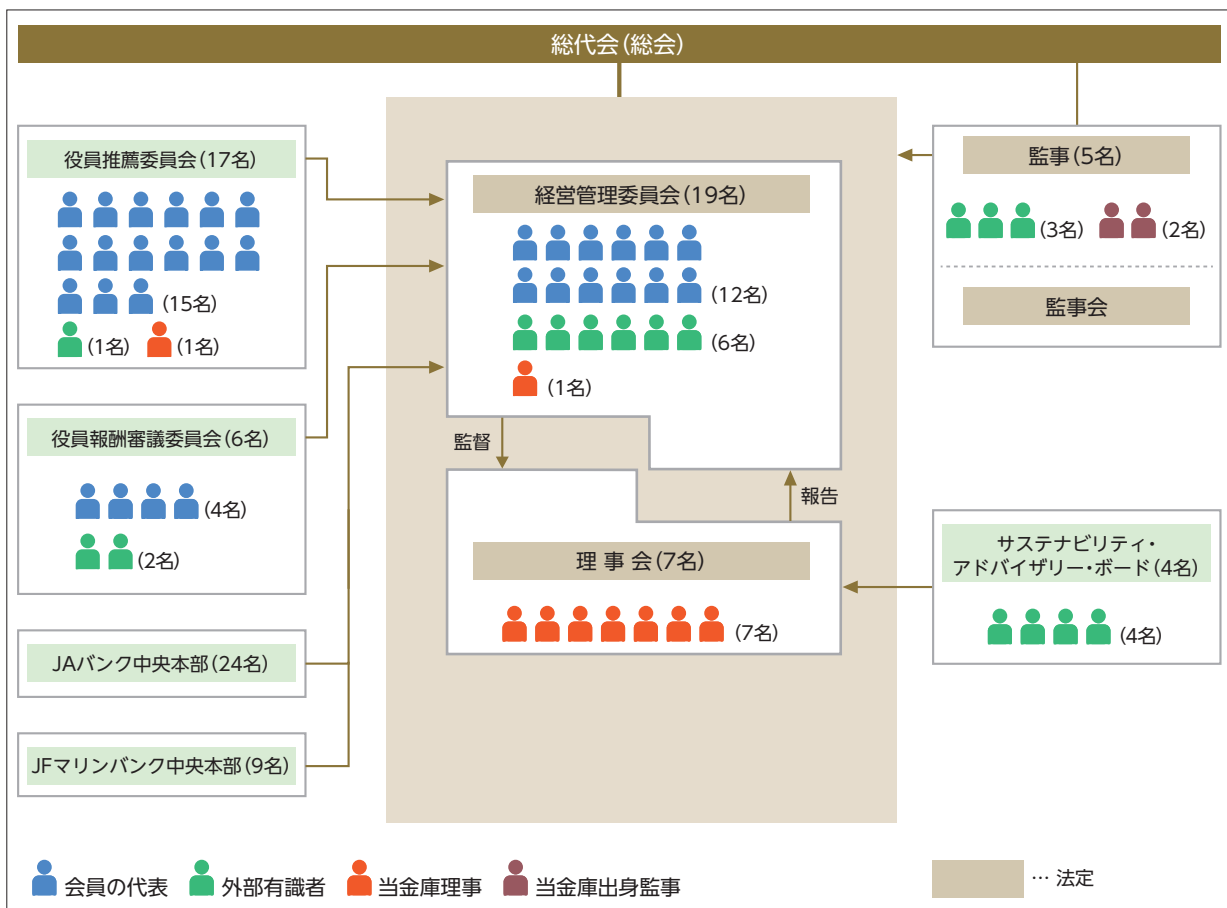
総代会（総会）

役員推薦委員会（17名）
(15名)
(1名) (1名)

役員報酬審議委員会（6名）
(4名)
(2名)

JAバンク中央本部（24名）

JFマリンバンク中央本部（9名）

経営管理委員会（19名）
(12名)
(6名)
(1名)

監督

報告

理 事 会（7名）
(7名)

監事（5名）
(3名) (2名)

監事会

サステナビリティ・アドバイザリー・ボード（4名）
(4名)

会員の代表 外部有識者 当金庫理事 当金庫出身監事

… 法定